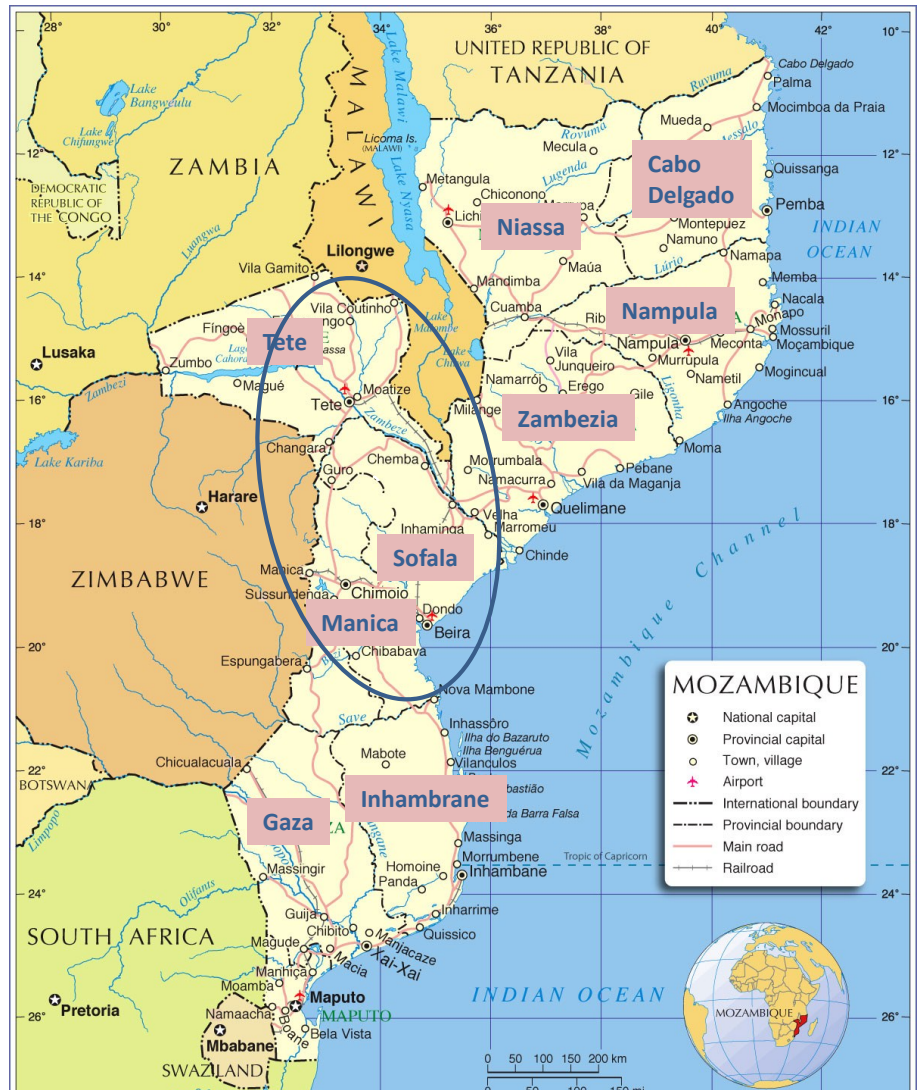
28° 30° 32° 34° 36° 38° 40° 42° 10°

UNITED REPUBLIC OF TANZANIA

Lake Bangweulu

Lake Chifungwe

ZAMBIA

DEMOCRATIC REPUBLIC OF THE CONGO

MALAWI

Lake Malawi

Lake Nyasa

Licoma Is. (MALAWI)

Cabo Delgado
Palma
Mocimboa da Praia
Mueda
Mecula
Rovuma
Ruvuma
12°
Quissanga
Pemba
Cabo Delgado
Metangula
Chiconono
Lugenda
Lichinga
Niassa
Marrupa
Montepuez
Namuno
INDIAN OCEAN
Luangwa
14°
Vila Gamito
Lilongwe
Mandimba
Maúa
Lúrio
Namapa
Memba
Nacala
Cuamba
Nampula
Ribáuè
Monapo
Mossuril
Moçambique
Vila Coutinho
Fíngoè
Tete
Lake Cahora Bassa
Lake Malombe
Lake Chilwa
Nampula
Meconta
Murrupula
Nametil
Mogincual
Lusaka
Zumbo
Zambezi
Magué
Vila Junqueiro
Erego
Namarrói
Gilé
Ligonha
16°
Tete
Moatize
Milange
Zambezia
Angoche
Ilha Angoche
Moma
Zambeze
Lake Kariba
Changara
Chemba
Morrumbala
Guro
Namacurra
Pebane
Vila da Maganja
Harare
18°
Inhaminga
Quelimane
Velha
Marromeu
Chinde
Mozambique Channel
ZIMBABWE
Sofala
Manica
Chimoio
Sussundenga
Dondo
Manica
Beira
20°
Espungabera
Chibabava
Nova Mambone
Save
Inhassôro
Ilha do Bazaruto
Ilha Benguérua
Vilanculos
Mabote
22°
Chicualacuala
BOTSWANA
Limpopo
Inhambrane
Sebastião
Ponta da Barra Falsa
Gaza
Gaza
Massinga
Morrumbene
Tropic of Capricorn
Homoine
Inhambane
Panda
Massingir
Olifants
24°
Inharrime
Guijá
Chibuto
Quissico
SOUTH AFRICA
Magude
Manjacaze
Xai-Xai
Manhiça
Macia
Moamba
Maputo
Pretoria
Namaacha
MAPUTO
Boane
Bela Vista
Mbabane
SWAZILAND
INDIAN OCEAN
26°

MOZAMBIQUE
National capital
Provincial capital
Town, village
Airport
International boundary
Provincial boundary
Main road
Railroad

0 50 100 150 200 km
0 50 100 150 mi

MOZAMBIQUE